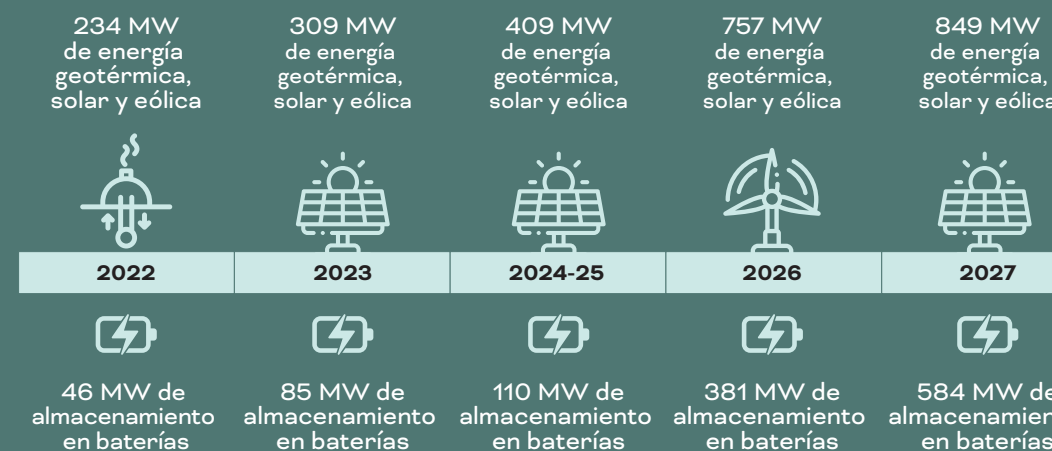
234 MW de energía geotérmica, solar y eólica

309 MW de energía geotérmica, solar y eólica

409 MW de energía geotérmica, solar y eólica

757 MW de energía geotérmica, solar y eólica

849 MW de energía geotérmica, solar y eólica

| 2022 | 2023 | 2024-25 | 2026 | 2027 |
|---|---|---|---|---|

46 MW de almacenamiento en baterías

85 MW de almacenamiento en baterías

110 MW de almacenamiento en baterías

381 MW de almacenamiento en baterías

584 MW de almacenamien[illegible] en baterías